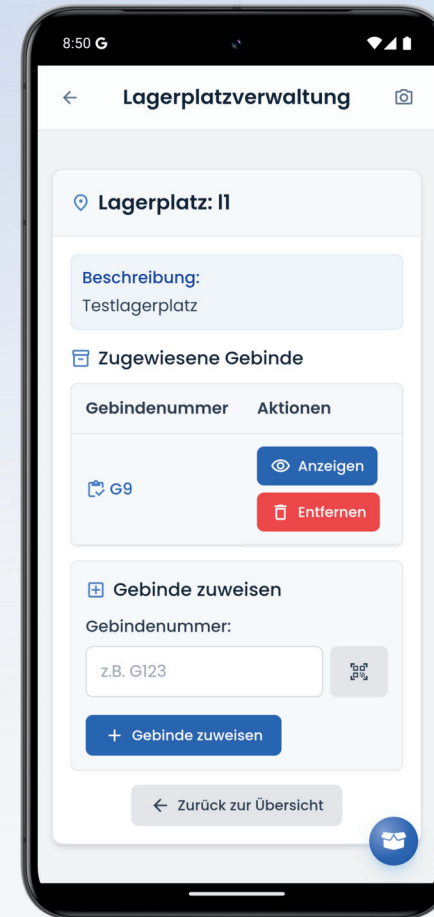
8:50 G

← Lagerplatzverwaltung

Lagerplatz: l1

Beschreibung:
Testlagerplatz

Zugewiesene Gebinde

| Gebindenummer | Aktionen |
|---|---|
| G9 | Anzeigen Entfernen |

Gebinde zuweisen

Gebindenummer:

z.B. G123

+ Gebinde zuweisen

← Zurück zur Übersicht